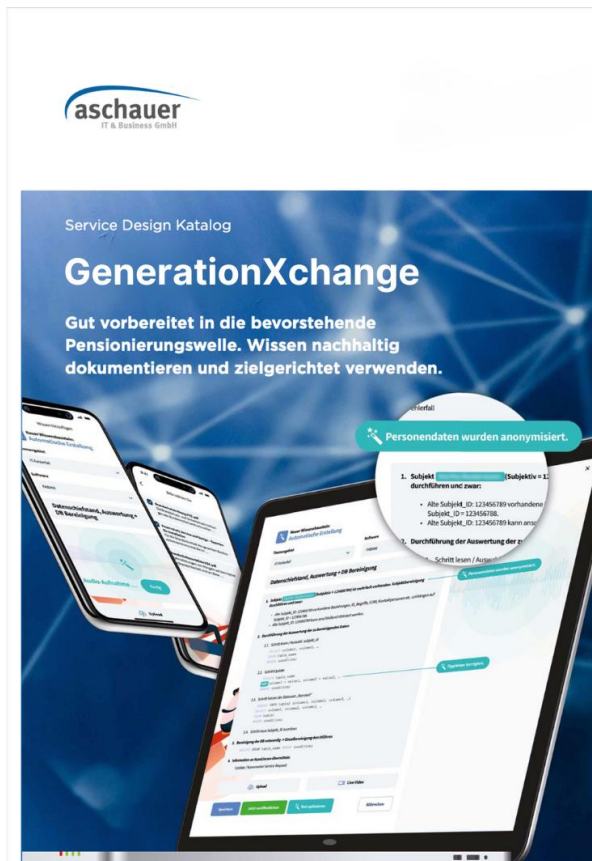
aschauer
IT & Business GmbH

Service Design Katalog

GenerationXchange

Gut vorbereitet in die bevorstehende Pensionierungswelle. Wissen nachhaltig dokumentieren und zielgerichtet verwenden.

Personendaten wurden anonymisiert.

1. Subjekt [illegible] (Subjektiv = 1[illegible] durchführen und zwar:

• Alte Subjekt_ID: 123456789 vorhanden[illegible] Subjekt_ID = 123456788.
• Alte Subjekt_ID: 123456789 kann ans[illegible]

2. Durchführung der Auswertung der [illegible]

Datenschiefstand, Auswertung + DB Bereinigung

Neuer Wissensbaustein Automatische Erstellung

Upload

Abbrechen